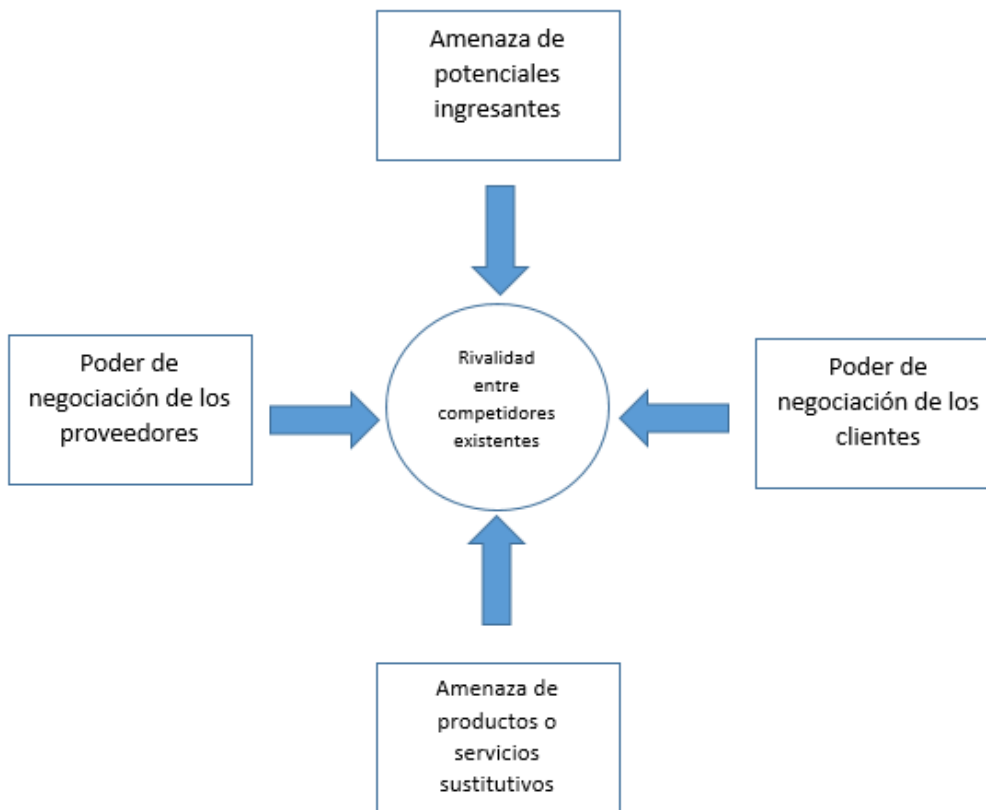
Amenaza de potenciales ingresantes

Poder de negociación de los proveedores

Rivalidad entre competidores existentes

Poder de negociación de los clientes

Amenaza de productos o servicios sustitutivos